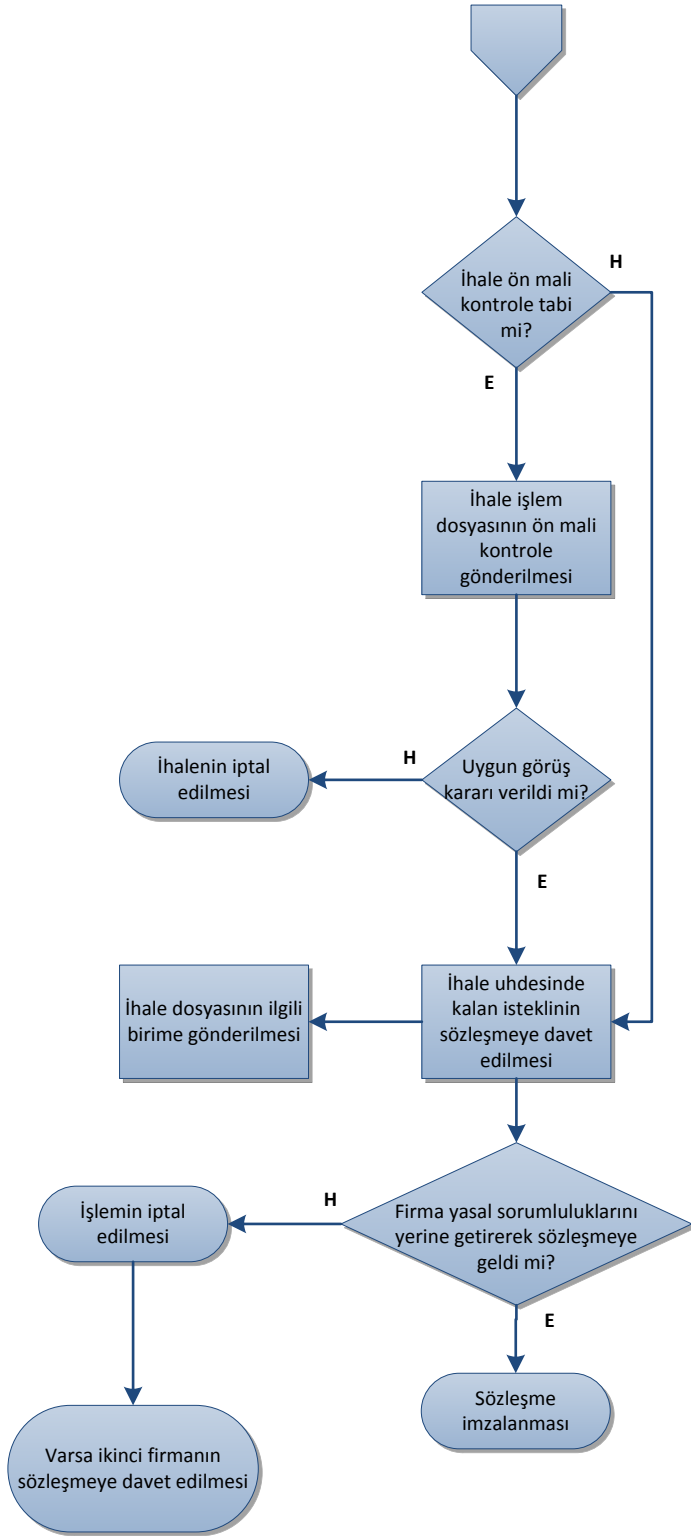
İhale ön mali kontrole tabi mi?

H

E

İhale işlem dosyasının ön mali kontrole gönderilmesi

İhalenin iptal edilmesi

H

Uygun görüş kararı verildi mi?

E

İhale dosyasının ilgili birime gönderilmesi

İhale uhdesinde kalan isteklinin sözleşmeye davet edilmesi

İşlemin iptal edilmesi

H

Firma yasal sorumluluklarını yerine getirerek sözleşmeye geldi mi?

E

Varsa ikinci firmanın sözleşmeye davet edilmesi

Sözleşme imzalanması